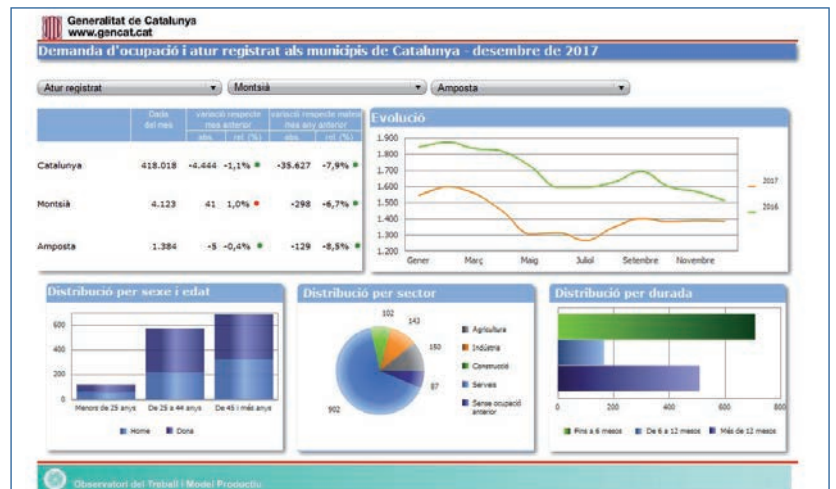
Generalitat de Catalunya
www.gencat.cat

Demanda d'ocupació i atur registrat als municipis de Catalunya - desembre de 2017

Atur registrat ▾ Montsià ▾ Amposta ▾

| | Dada del mes | variació respecte mes anterior abs. | rel. (%) | variació respecte mateix mes any anterior abs. | rel. (%) |
|---|---|---|---|---|---|
| Catalunya | 418.018 | -4.444 | -1,1% | -35.627 | -7,9% |
| Montsià | 4.123 | 41 | 1,0% | -298 | -6,7% |
| Amposta | 1.384 | -5 | -0,4% | -129 | -8,5% |

Evolució

1.900
1.800
1.700
1.600
1.500
1.400
1.300
1.200

Gener Març Maig Juliol Setembre Novembre

2017
2016

Distribució per sexe i edat

600
400
200
0

Menors de 25 anys De 25 a 44 anys De 45 i més anys

Home Dona

Distribució per sector

102
143
150
87
902

Agricultura
Indústria
Construcció
Serveis
Sense ocupació anterior

Distribució per durada

0 200 400 600 800

Fins a 6 mesos De 6 a 12 mesos Més de 12 mesos

Observatori del Treball i Model Productiu